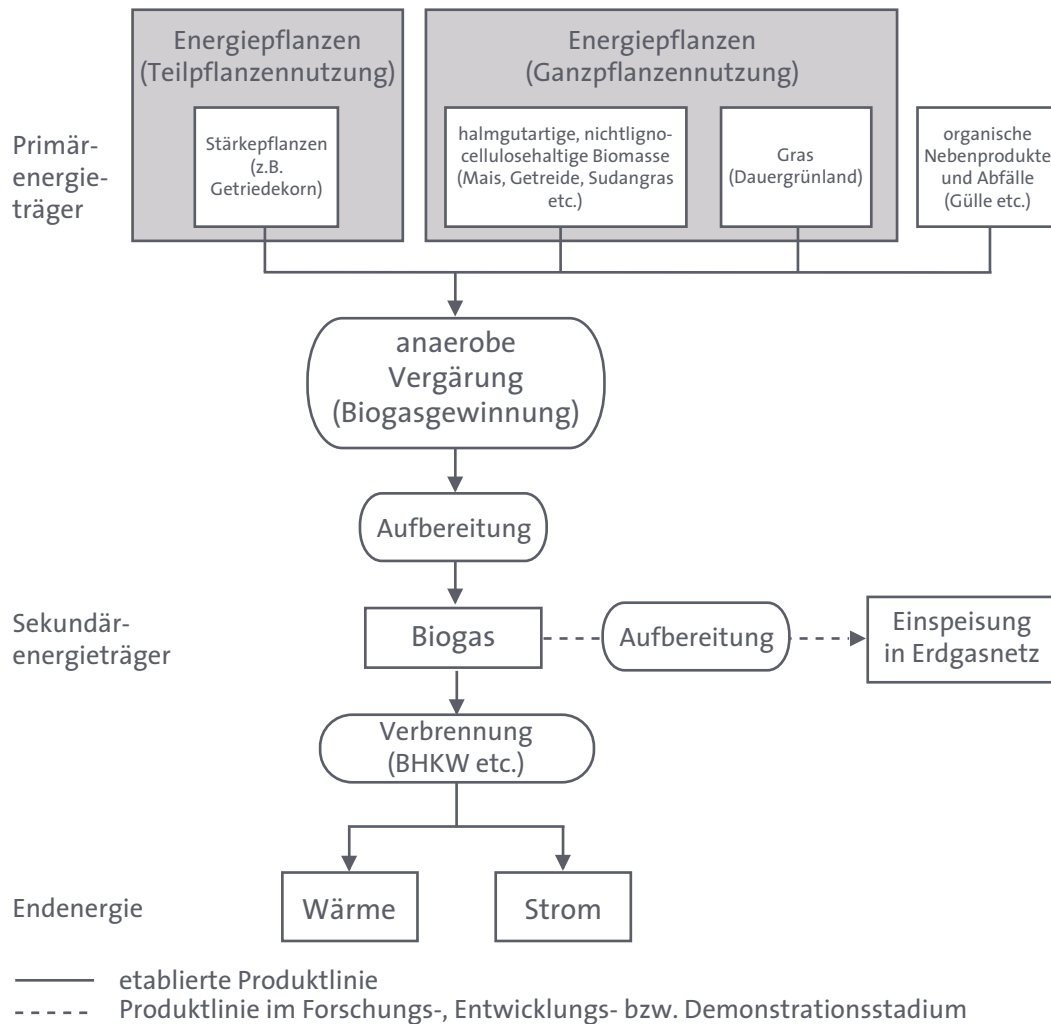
Energiepflanzen (Teilpflanzennutzung)

Energiepflanzen (Ganzpflanzennutzung)

Primärenergieträger

Stärkepflanzen (z.B. Getriedekorn)

halmgutartige, nichtlignocellulosehaltige Biomasse (Mais, Getreide, Sudangras etc.)

Gras (Dauergrünland)

organische Nebenprodukte und Abfälle (Gülle etc.)

anaerobe Vergärung (Biogasgewinnung)

Aufbereitung

Sekundärenergieträger

Biogas

Aufbereitung

Einspeisung in Erdgasnetz

Verbrennung (BHKW etc.)

Endenergie

Wärme

Strom

etablierte Produktlinie

Produktlinie im Forschungs-, Entwicklungs- bzw. Demonstrationsstadium